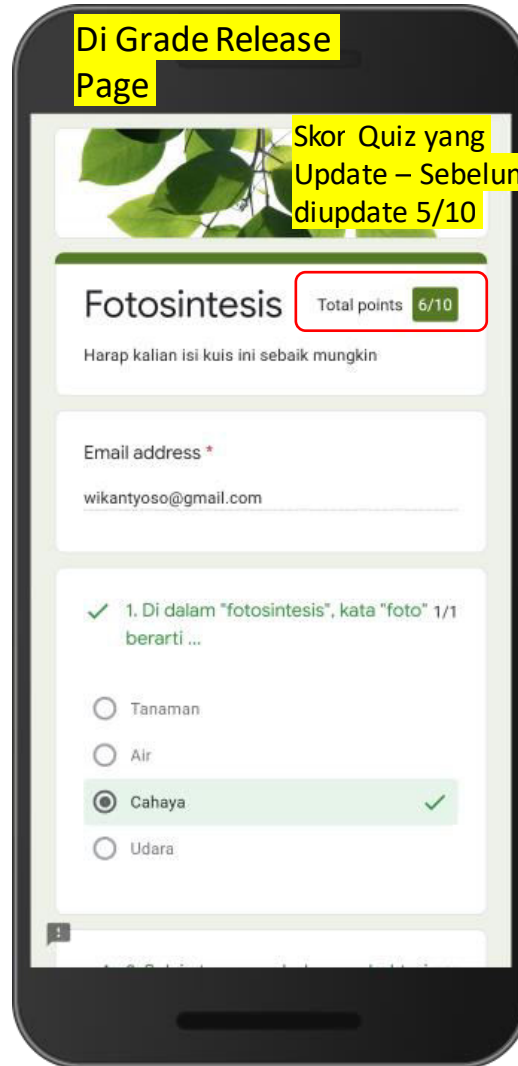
Di Grade Release Page

Skor Quiz yang Update – Sebelun diupdate 5/10

Fotosintesis

Total points 6/10

Harap kalian isi kuis ini sebaik mungkin

Email address *

wikantyoso@gmail.com

1. Di dalam "fotosintesis", kata "foto" berarti ...

1/1

Tanaman

Air

Cahaya

Udara

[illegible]